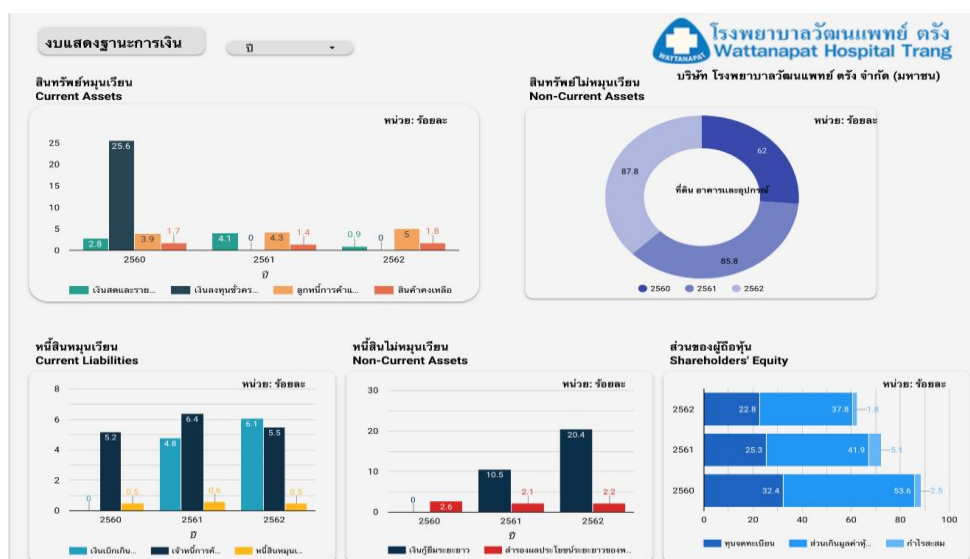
งบแสดงฐานะการเงิน

ปี

โรงพยาบาลวัฒนแพทย์ ตรัง
Wattanapat Hospital Trang
WATTANAPAT

บริษัท โรงพยาบาลวัฒนแพทย์ ตรัง จำกัด (มหาชน)

สินทรัพย์หมุนเวียน
Current Assets

หน่วย: ร้อยละ

25
20
15
10
5
0

2.8 25.6 3.9 1.7
4.1 0 4.3 1.4
0.9 0 5 1.8

2560 2561 2562

ปี

เงินสดและราย... เงินลงทุนชั่วคร... ลูกหนี้การค้าแ... สินค้าคงเหลือ

สินทรัพย์ไม่หมุนเวียน
Non-Current Assets

หน่วย: ร้อยละ

62
85.8
87.8

ที่ดิน อาคารและอุปกรณ์

2560 2561 2562

หนี้สินหมุนเวียน
Current Liabilities

หน่วย: ร้อยละ

8
6
4
2
0

0 5.2 0.5
4.8 6.4 0.6
6.1 5.5 0.5

2560 2561 2562

ปี

เงินเบิกเกิน... เจ้าหนี้การค้... หนี้สินหมุนเ...

หนี้สินไม่หมุนเวียน
Non-Current Assets

หน่วย: ร้อยละ

30
20
10
0

0 2.6
10.5 2.1
20.4 2.2

2560 2561 2562

ปี

เงินกู้ยืมระยะยาว สำรองผลประโยชน์ระยะยาวของพ...

ส่วนของผู้ถือหุ้น
Shareholders' Equity

หน่วย: ร้อยละ

2562 22.8 37.8 1.8
2561 25.3 41.9 5.1
2560 32.4 53.6 2.5

0 20 40 60 80 100

ทุนจดทะเบียน ส่วนเกินมูลค่าหุ้... กำไรสะสม